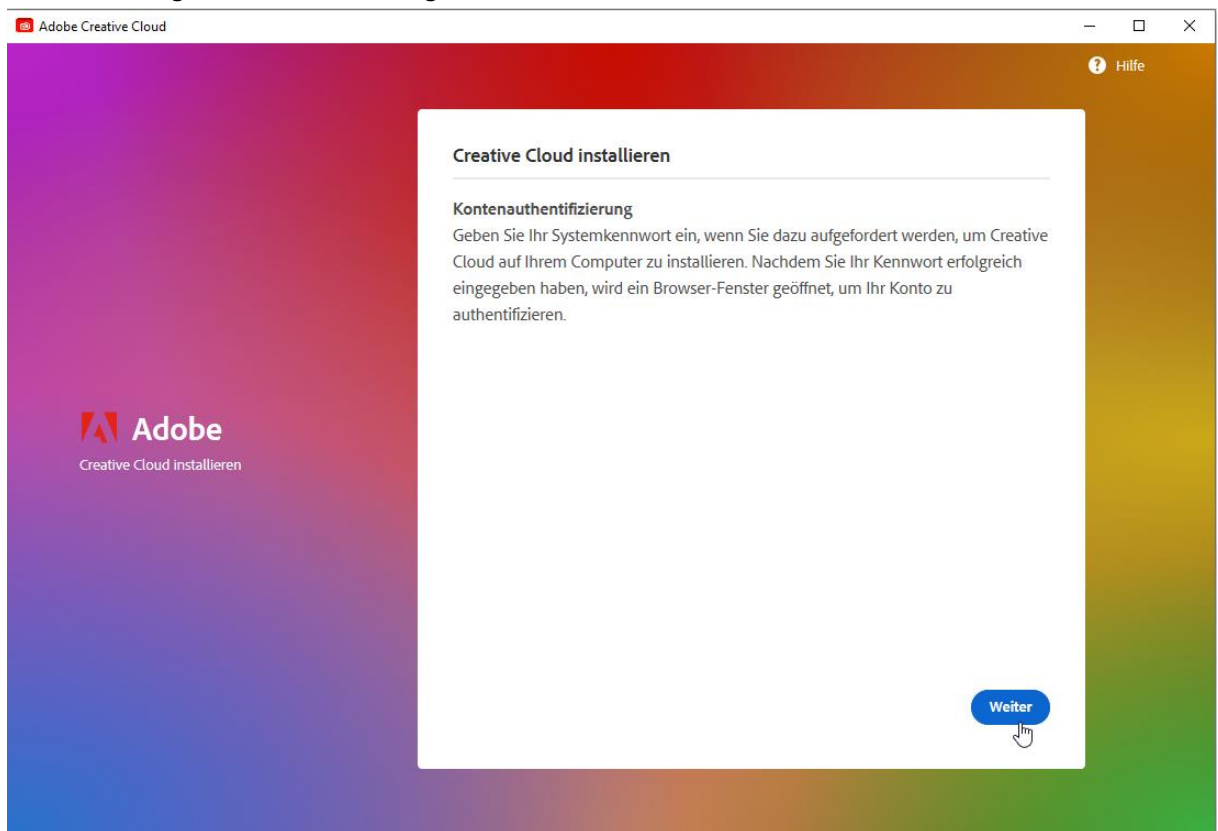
Adobe Creative Cloud

Hilfe

Adobe
Creative Cloud installieren

Creative Cloud installieren

Kontenauthentifizierung
Geben Sie Ihr Systemkennwort ein, wenn Sie dazu aufgefordert werden, um Creative Cloud auf Ihrem Computer zu installieren. Nachdem Sie Ihr Kennwort erfolgreich eingegeben haben, wird ein Browser-Fenster geöffnet, um Ihr Konto zu authentifizieren.

Weiter